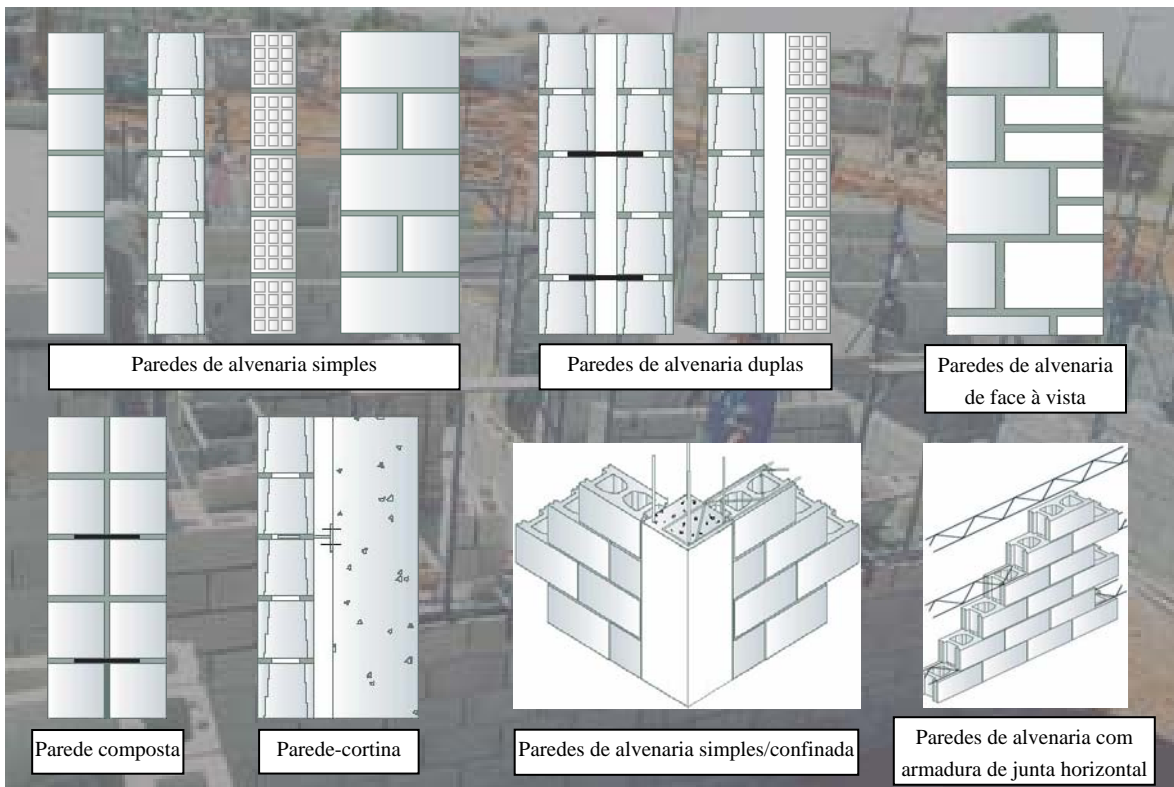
Paredes de alvenaria simples

Paredes de alvenaria duplas

Paredes de alvenaria de face à vista

Parede composta

Parede-cortina

Paredes de alvenaria simples/confinada

Paredes de alvenaria com armadura de junta horizontal